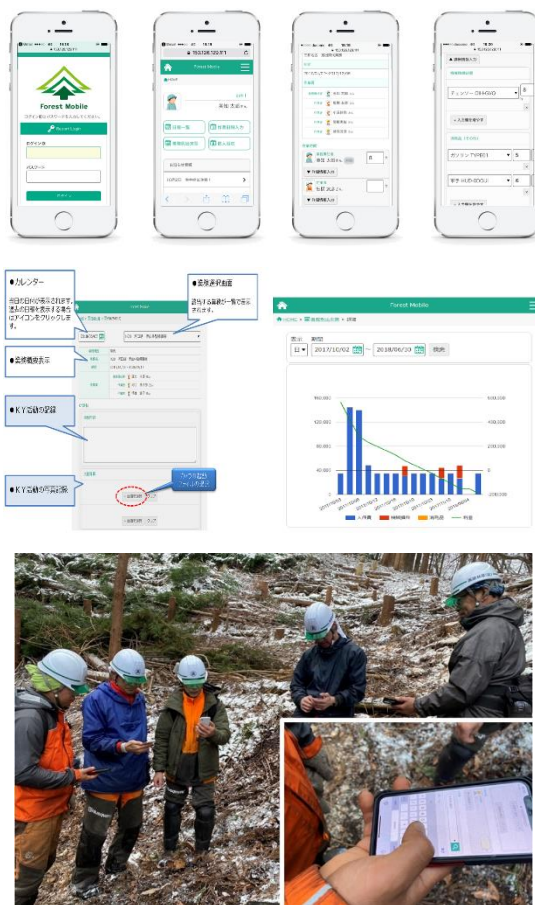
Forest Mobile

Forest Login

ログインID

パスワード

ログイン

Forest Mobile

日報一覧

作業員

Forest Mobile

●カレンダー

当日の日付が表示されます。過去の日報を表示する場合はアイコンをクリックします。

●現場選択画面

該当する現場が一覧で表示されます。

●現場概要表示

●KY活動の登録

●KY活動の写真登録

Forest Mobile

表示 期間

日 2017/10/02 ~ 2018/06/20 検索

600,000

400,000

200,000

0

-200,000

-400,000

600,000

400,000

200,000

0

-200,000

入洋費 機械経費 燃料費 利益